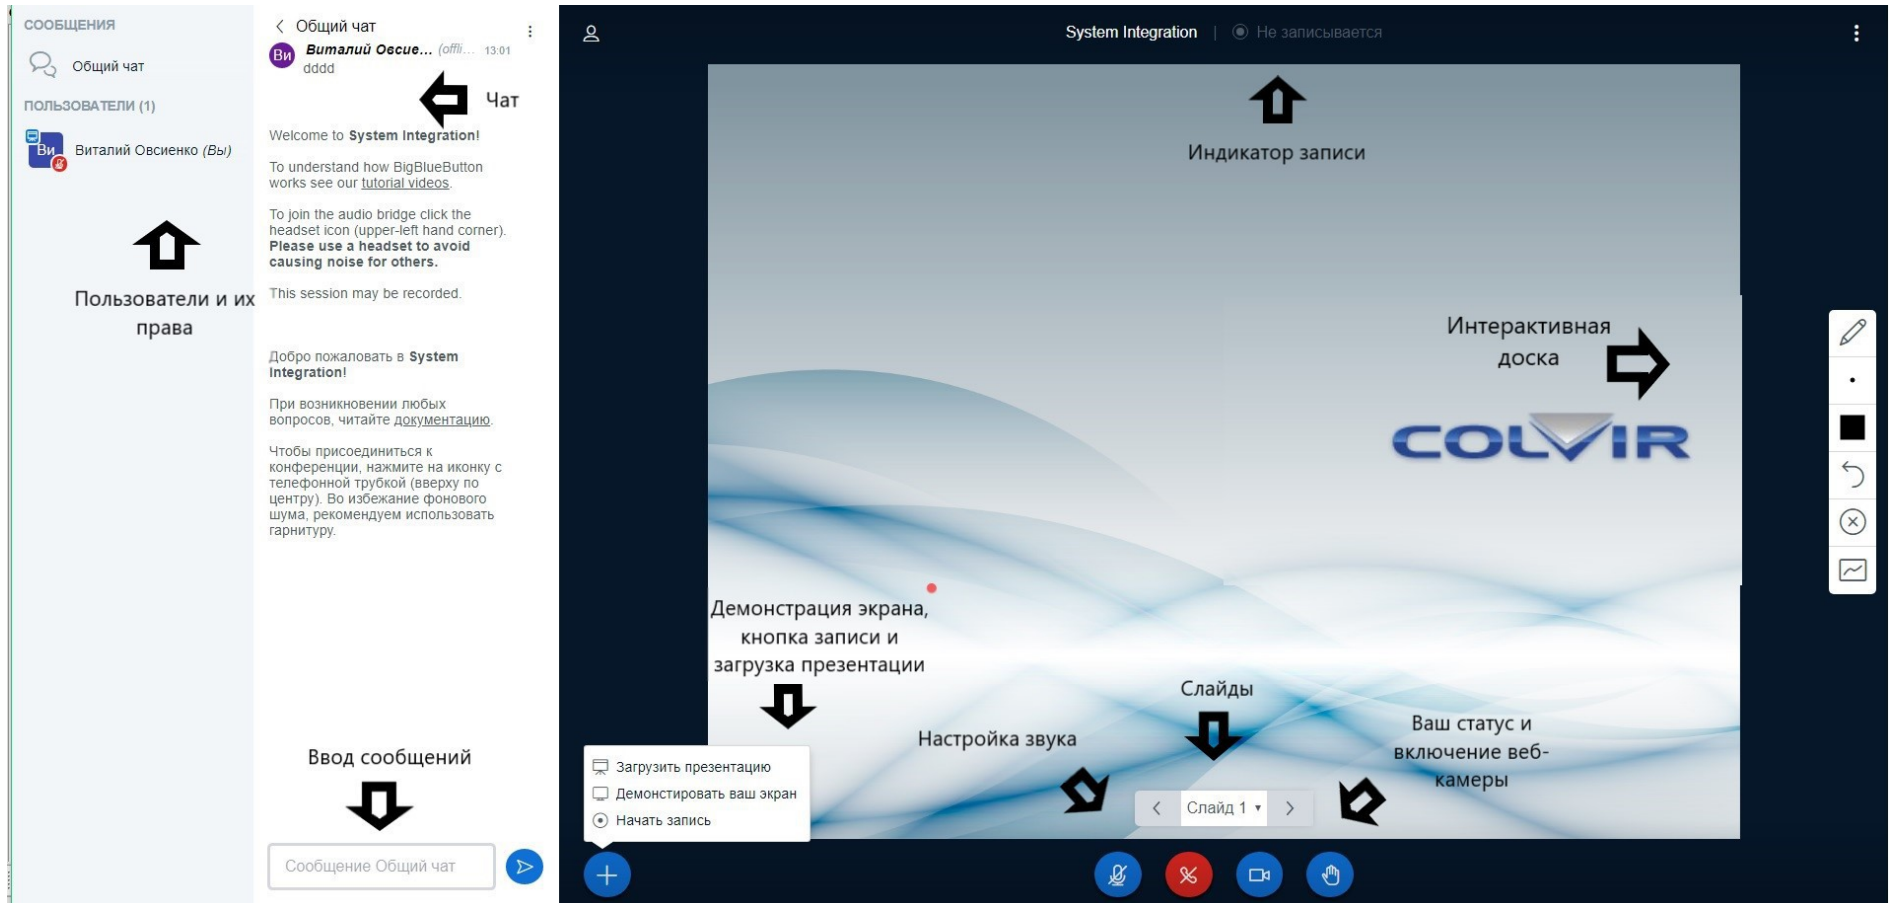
СООБЩЕНИЯ

Общий чат

ПОЛЬЗОВАТЕЛИ (1)

Ви Виталий Овсиенко (Вы)

Пользователи и их права

Общий чат

Ви Виталий Овсие... (offl... 13:01
dddd

Чат

Welcome to System Integration!

To understand how BigBlueButton works see our tutorial videos.

To join the audio bridge click the headset icon (upper-left hand corner). Please use a headset to avoid causing noise for others.

This session may be recorded.

Добро пожаловать в System Integration!

При возникновении любых вопросов, читайте документацию.

Чтобы присоединиться к конференции, нажмите на иконку с телефонной трубкой (вверху по центру). Во избежание фонового шума, рекомендуем использовать гарнитуру.

Ввод сообщений

Сообщение Общий чат

System Integration | Не записывается

Индикатор записи

Интерактивная доска

COLVIR

Демонстрация экрана, кнопка записи и загрузка презентации

Слайды

Настройка звука

Ваш статус и включение веб-камеры

Загрузить презентацию
Демонстрировать ваш экран
Начать запись

Слайд 1